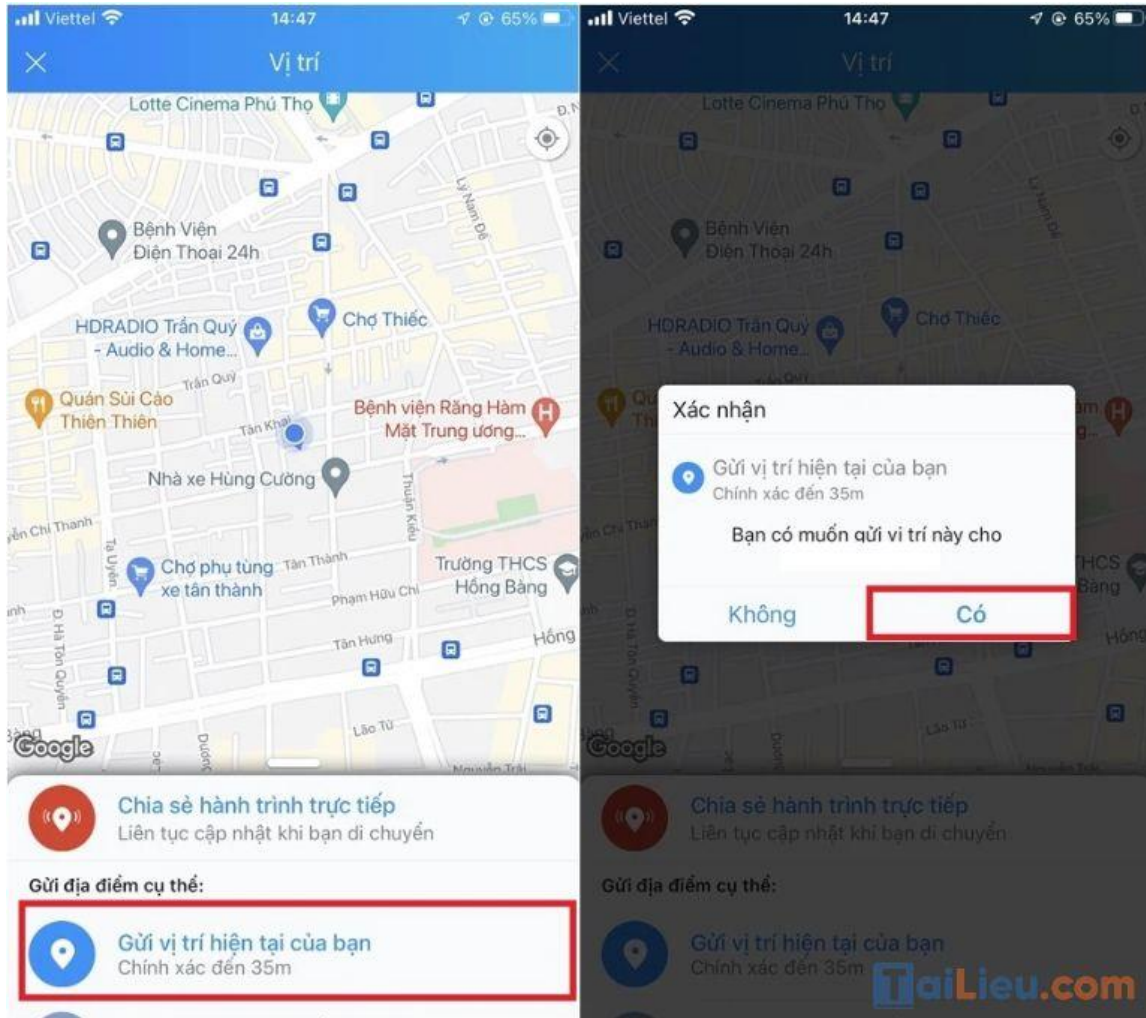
Viettel 14:47 65%

Vị trí

Lotte Cinema Phú Thọ

Lý Nam Đế

Bệnh Viện Điện Thoại 24h

HDRADIO Trần Quý - Audio & Home...

Chợ Thiếc

Trần Quý

Quán Sủi Cảo Thiên Thiên

Tân Khai

Bệnh viện Răng Hàm Mặt Trung ương...

Nhà xe Hùng Cường

Thuận Kiều

yễn Chí Thanh

Tạ Uyên

Chợ phụ tùng xe tân thành

Tân Thành

Trường THCS Hồng Bàng

Phạm Hữu Chí

Đ. Hà Tôn Quyền

Tân Hưng

Hồng

Lão Tử

Google

Nguyễn Trãi

Chia sẻ hành trình trực tiếp
Liên tục cập nhật khi bạn di chuyển

Gửi địa điểm cụ thể:

Gửi vị trí hiện tại của bạn
Chính xác đến 35m

Viettel 14:47 65%

Vị trí

Xác nhận

Gửi vị trí hiện tại của bạn
Chính xác đến 35m

Bạn có muốn gửi vi trí này cho

Không

Có

Chia sẻ hành trình trực tiếp
Liên tục cập nhật khi bạn di chuyển

Gửi địa điểm cụ thể:

Gửi vị trí hiện tại của bạn
Chính xác đến 35m

TaiLieu.com